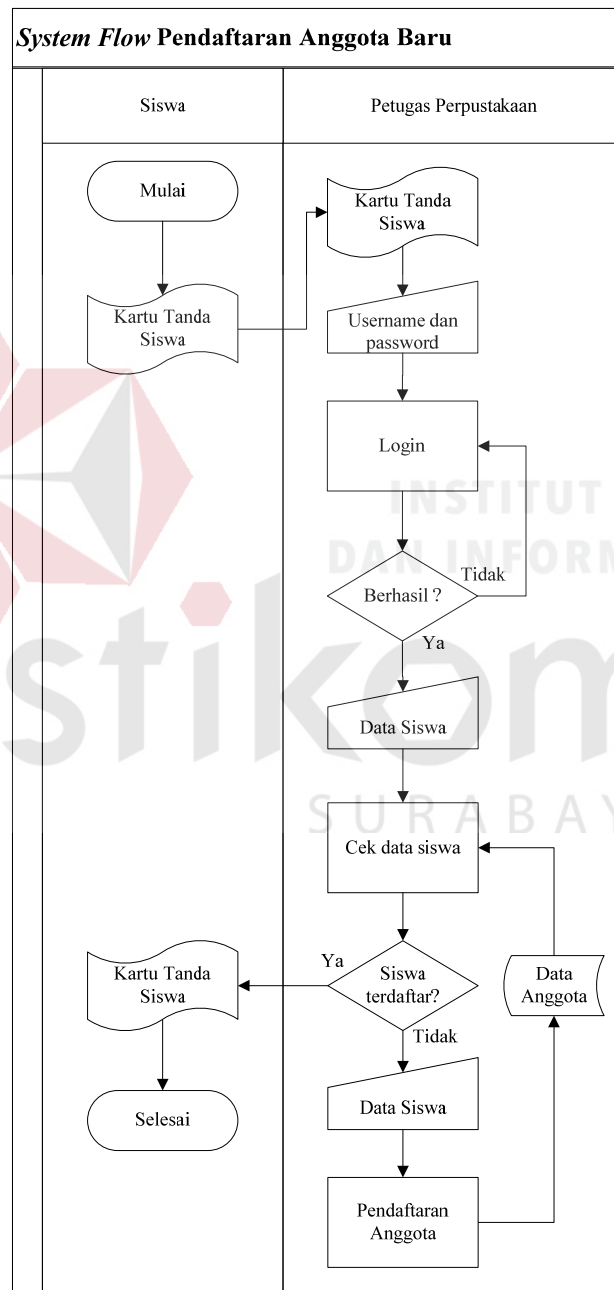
System Flow Pendaftaran Anggota Baru

Siswa

Petugas Perpustakaan

Mulai

Kartu Tanda Siswa

Kartu Tanda Siswa

Username dan password

Login

Berhasil ?

Tidak

Ya

Data Siswa

Cek data siswa

Siswa terdaftar?

Ya

Tidak

Data Anggota

Kartu Tanda Siswa

Selesai

Data Siswa

Pendaftaran Anggota

INSTITUT
DAN INFORM
stikom
SURABAYA